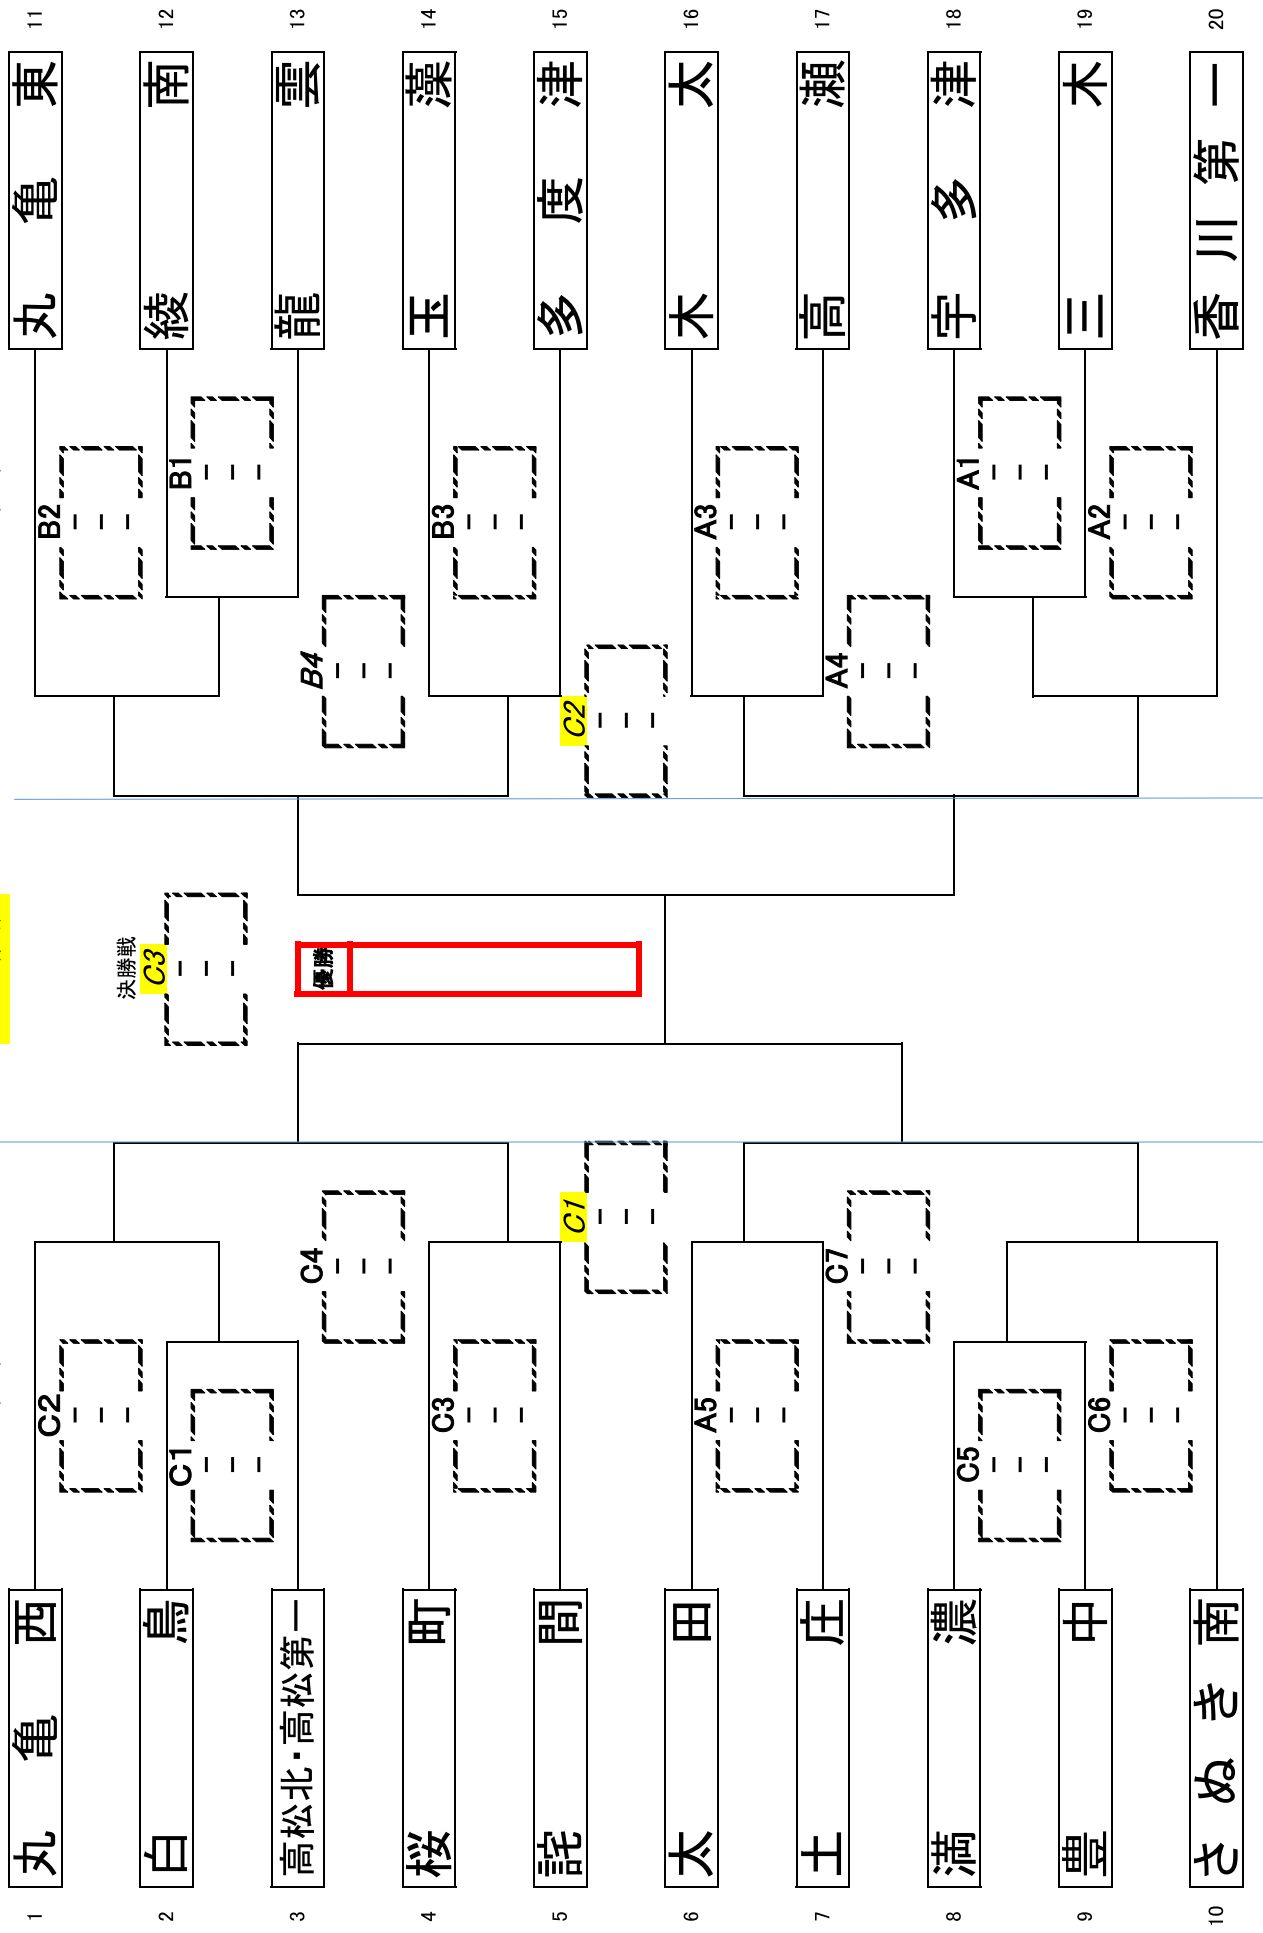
1 丸亀西
2 白鳥
3 高松北・高松第一
4 桜町
5 詫間
6 太田
7 土庄
8 満濃
9 豊中
10 さぬき南

C2 - -
C1 - -
C3 - -
A5 - -
C5 - -
C6 - -
C4 - -
C7 - -
C1 - -

決勝戦
C3 - -
優勝

C2 - -
B4 - -
A4 - -
B2 - -
B1 - -
B3 - -
A3 - -
A1 - -
A2 - -

11 丸亀東
12 綾南
13 龍雲
14 玉藻
15 多度津
16 木太
17 高瀬
18 宇多津
19 三木
20 香川第一